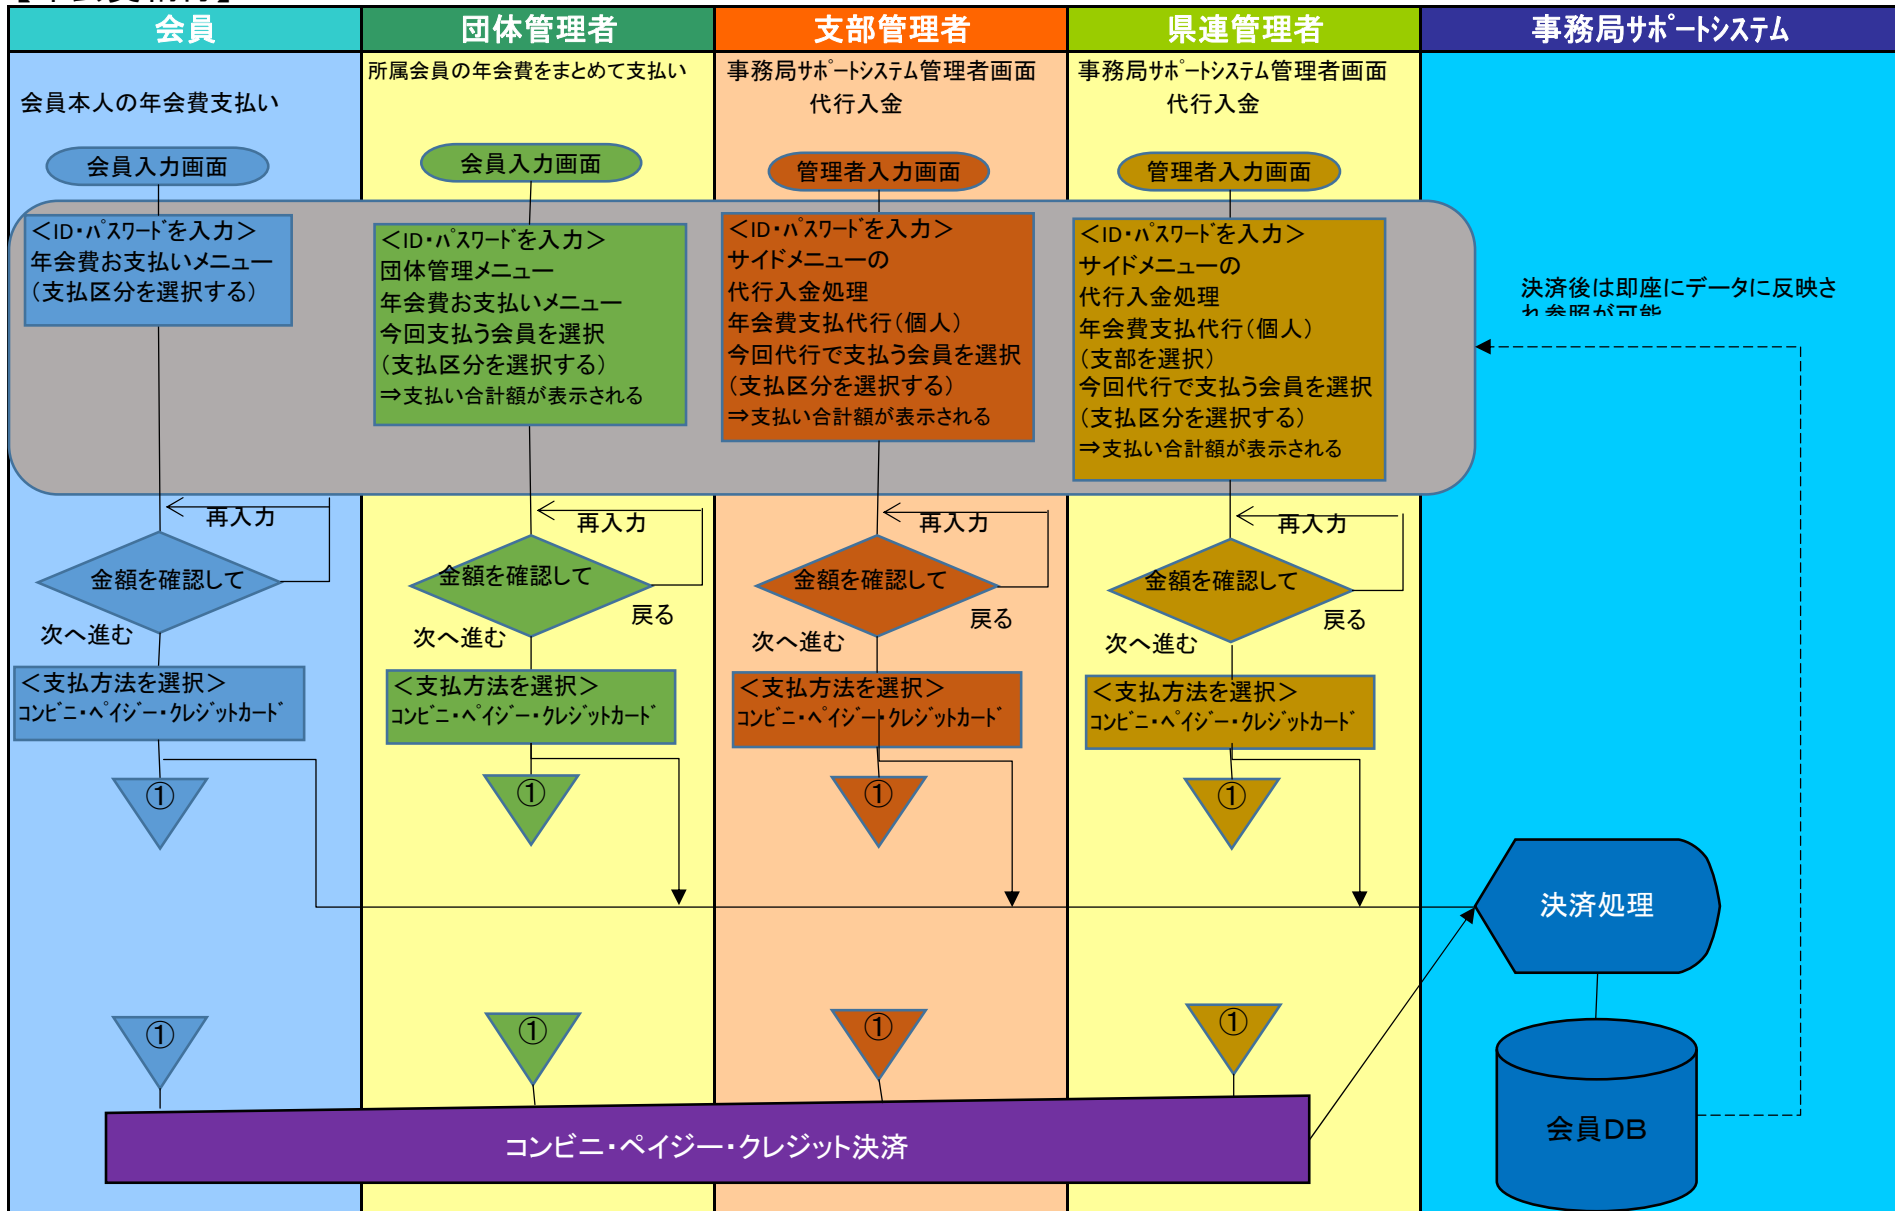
| 会員 | 団体管理者 | 支部管理者 | 県連管理者 | 事務局ｻﾎﾟｰﾄｼｽﾃﾑ |
|---|---|---|---|---|

会員本人の年会費支払い

会員入力画面

＜ID・ﾊﾟｽﾜｰﾄﾞを入力＞
年会費お支払いメニュー
（支払区分を選択する）

再入力

金額を確認して

次へ進む

＜支払方法を選択＞
ｺﾝﾋﾞﾆ・ﾍﾟｲｼﾞｰ・ｸﾚｼﾞｯﾄｶｰﾄﾞ

①

①

所属会員の年会費をまとめて支払い

会員入力画面

＜ID・ﾊﾟｽﾜｰﾄﾞを入力＞
団体管理メニュー
年会費お支払いメニュー
今回支払う会員を選択
（支払区分を選択する）
⇒支払い合計額が表示される

再入力

金額を確認して

戻る

次へ進む

＜支払方法を選択＞
ｺﾝﾋﾞﾆ・ﾍﾟｲｼﾞｰ・ｸﾚｼﾞｯﾄｶｰﾄﾞ

①

①

事務局ｻﾎﾟｰﾄｼｽﾃﾑ管理者画面
代行入金

管理者入力画面

＜ID・ﾊﾟｽﾜｰﾄﾞを入力＞
サイドメニューの
代行入金処理
年会費支払代行（個人）
今回代行で支払う会員を選択
（支払区分を選択する）
⇒支払い合計額が表示される

再入力

金額を確認して

戻る

次へ進む

＜支払方法を選択＞
ｺﾝﾋﾞﾆ・ﾍﾟｲｼﾞｰ・ｸﾚｼﾞｯﾄｶｰﾄﾞ

①

①

事務局ｻﾎﾟｰﾄｼｽﾃﾑ管理者画面
代行入金

管理者入力画面

＜ID・ﾊﾟｽﾜｰﾄﾞを入力＞
サイドメニューの
代行入金処理
年会費支払代行（個人）
（支部を選択）
今回代行で支払う会員を選択
（支払区分を選択する）
⇒支払い合計額が表示される

再入力

金額を確認して

戻る

次へ進む

＜支払方法を選択＞
ｺﾝﾋﾞﾆ・ﾍﾟｲｼﾞｰ・ｸﾚｼﾞｯﾄｶｰﾄﾞ

①

①

決済後は即座にデータに反映さ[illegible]

決済処理

会員DB

コンビニ・ペイジー・クレジット決済